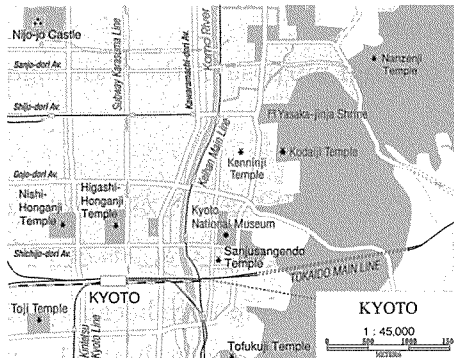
Nijo-jo Castle
Sanjo-dori Av.
Shijo-dori Av.
Gojo-dori Av.
Shichijo-dori Av.
Subway Karasuma Line
Kawaramachi-dori Av.
Kamo River
Keihan Main Line
Nanzenji Temple
Yasaka-jinja Shrine
Kenninji Temple
Kodaiji Temple
Nishi-Honganji Temple
Higashi-Honganji Temple
Kyoto National Museum
Sanjusangendo Temple
TOKAIDO MAIN LINE
KYOTO
Toji Temple
Kintetsu Kyoto Line
Tofukuji Temple
KYOTO
1 : 45,000
0 500 1000 150
METERS